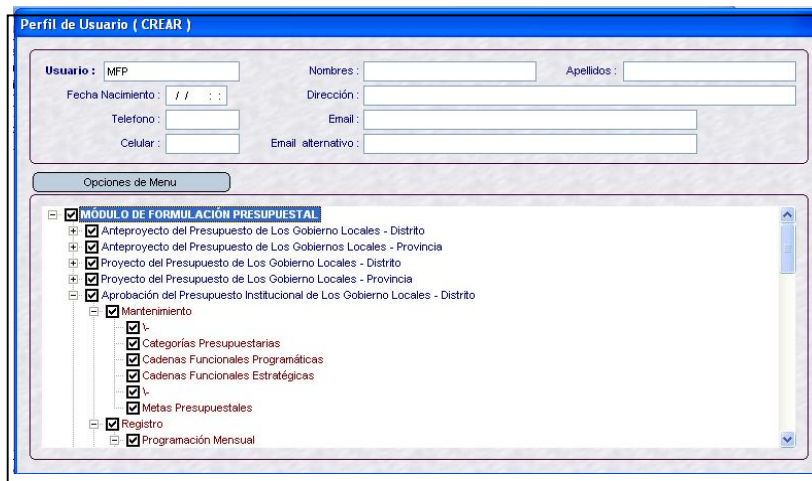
Perfil de Usuario ( CREAR )

Usuario : MFP
Nombres :
Apellidos :
Fecha Nacimiento : / / : :
Dirección :
Telefono :
Email :
Celular :
Email alternativo :

Opciones de Menu

MÓDULO DE FORMULACIÓN PRESUPUESTAL
Anteproyecto del Presupuesto de Los Gobierno Locales - Distrito
Anteproyecto del Presupuesto de Los Gobiernos Locales - Provincia
Proyecto del Presupuesto de Los Gobierno Locales - Distrito
Proyecto del Presupuesto de Los Gobierno Locales - Provincia
Aprobación del Presupuesto Institucional de Los Gobierno Locales - Distrito
Mantenimiento
\-
Categorías Presupuestarias
Cadenas Funcionales Programáticas
Cadenas Funcionales Estratégicas
\-
Metas Presupuestales
Registro
Programación Mensual